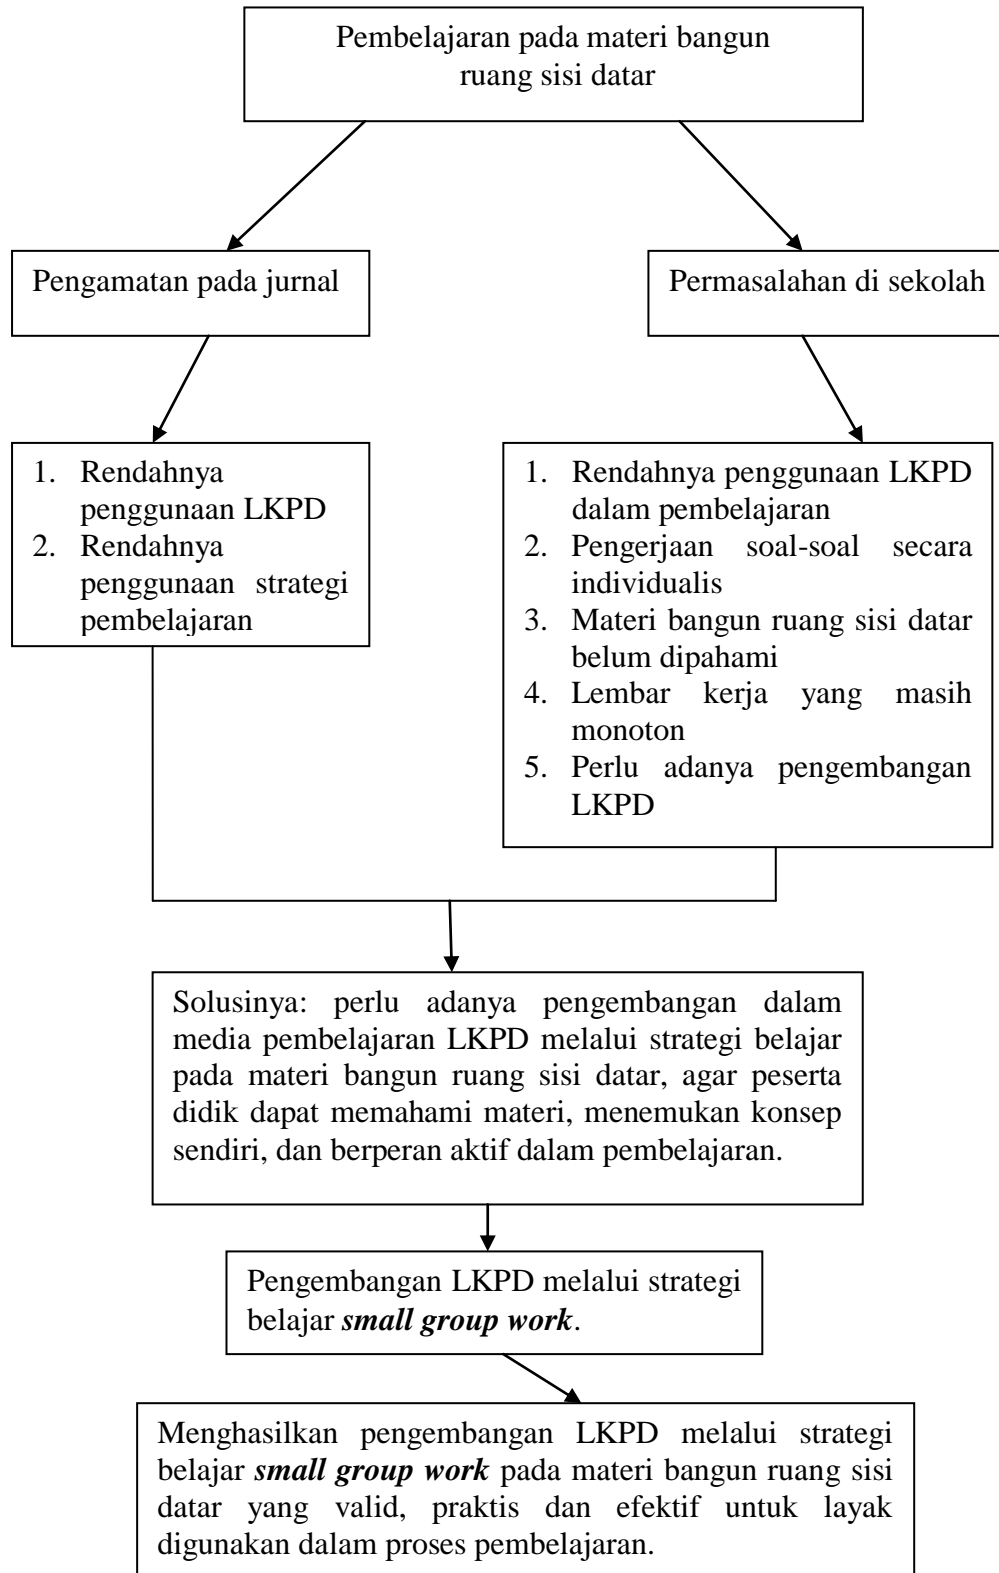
Pembelajaran pada materi bangun ruang sisi datar

Pengamatan pada jurnal

Permasalahan di sekolah

1. Rendahnya penggunaan LKPD
2. Rendahnya penggunaan strategi pembelajaran

1. Rendahnya penggunaan LKPD dalam pembelajaran
2. Pengerjaan soal-soal secara individualis
3. Materi bangun ruang sisi datar belum dipahami
4. Lembar kerja yang masih monoton
5. Perlu adanya pengembangan LKPD

Solusinya: perlu adanya pengembangan dalam media pembelajaran LKPD melalui strategi belajar pada materi bangun ruang sisi datar, agar peserta didik dapat memahami materi, menemukan konsep sendiri, dan berperan aktif dalam pembelajaran.

Pengembangan LKPD melalui strategi belajar ***small group work***.

Menghasilkan pengembangan LKPD melalui strategi belajar ***small group work*** pada materi bangun ruang sisi datar yang valid, praktis dan efektif untuk layak digunakan dalam proses pembelajaran.